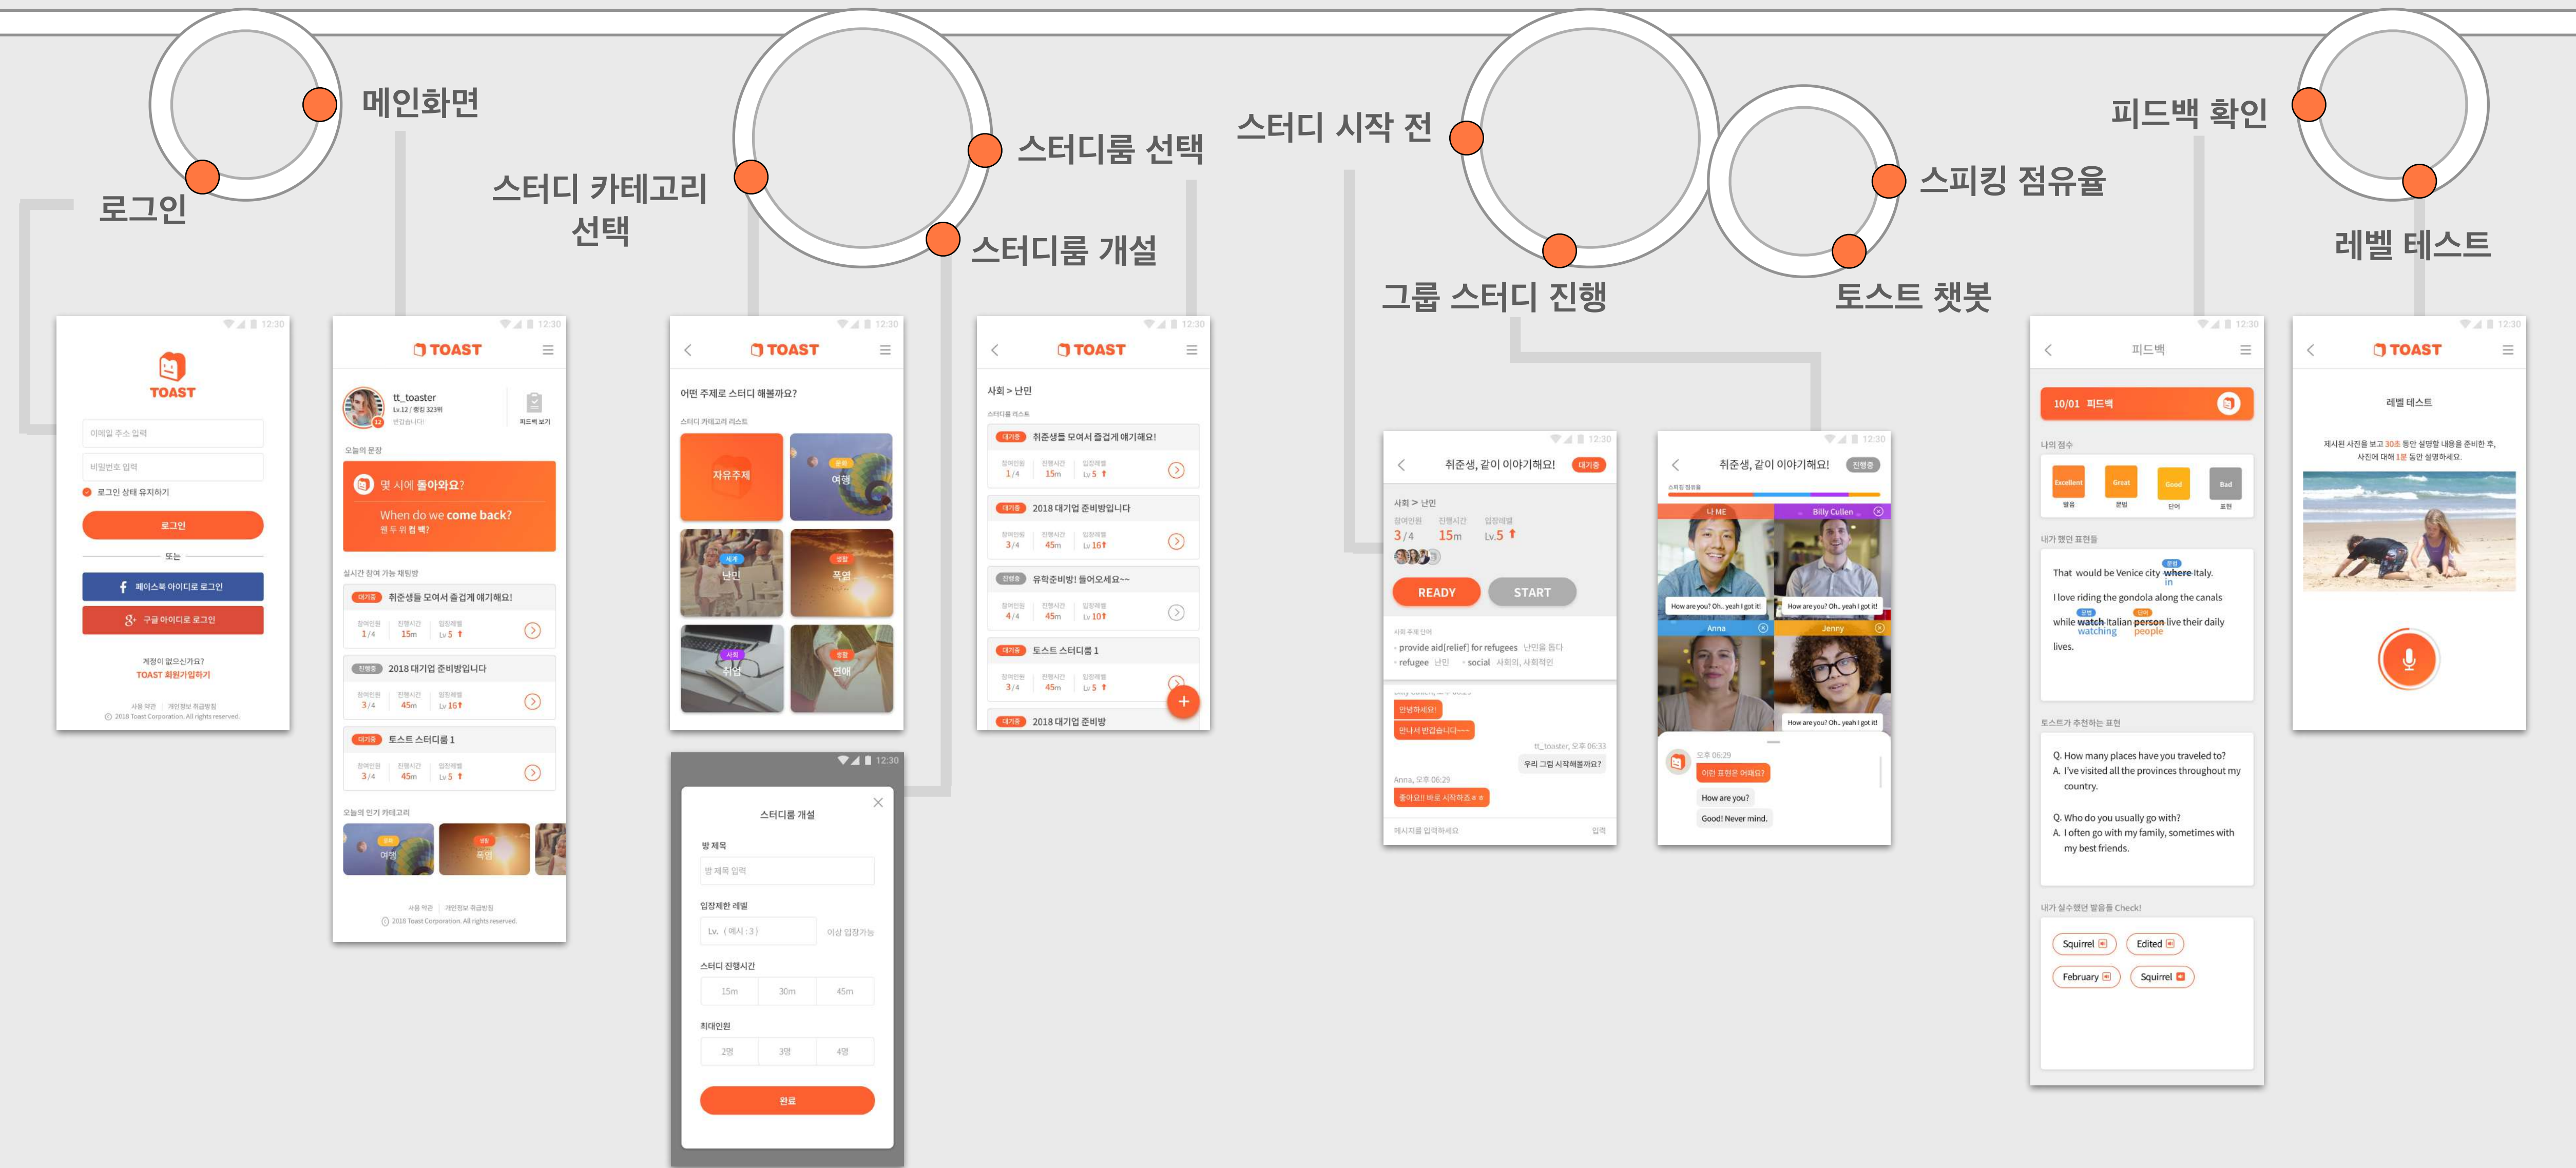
메인화면

로그인

스터디 카테고리 선택

스터디룸 선택

스터디룸 개설

스터디 시작 전

그룹 스터디 진행

스피킹 점유율

토스트 챗봇

피드백 확인

레벨 테스트

12:30
TOAST
이메일 주소 입력
비밀번호 입력
로그인 상태 유지하기
로그인
또는
페이스북 아이디로 로그인
구글 아이디로 로그인
계정이 없으신가요?
TOAST 회원가입하기
사용 약관 | 개인정보 취급방침
© 2018 Toast Corporation. All rights reserved.

12:30
TOAST
tt_toaster
Lv.12 / 랭킹 323위
반갑습니다!
피드백 보기
오늘의 문장
몇 시에 돌아와요?
When do we come back?
웬 두 위 컴 백?
실시간 참여 가능 채팅방
대기중 취준생들 모여서 즐겁게 얘기해요!
1/4 15m Lv.5
진행중 2018 대기업 준비방입니다
3/4 45m Lv.16
대기중 토스트 스터디룸1
3/4 45m Lv.5
오늘의 인기 카테고리
여행
폭염
사용 약관 | 개인정보 취급방침
© 2018 Toast Corporation. All rights reserved.

12:30
TOAST
어떤 주제로 스터디 할까요?
스터디 카테고리 리스트
자유주제
여행
난민
폭염
취업
연애

12:30
스터디룸 개설
방 제목
방 제목 입력
입장제한 레벨
Lv. ( 예시 : 3 )
이상 입장가능
스터디 진행시간
15m
30m
45m
최대인원
2명
3명
4명
완료

12:30
TOAST
사회 > 난민
스터디룸 리스트
대기중 취준생들 모여서 즐겁게 얘기해요!
1/4 15m Lv.5
대기중 2018 대기업 준비방입니다
3/4 45m Lv.16
진행중 유학준비방! 들어오세요~~
4/4 45m Lv.10
대기중 토스트 스터디룸1
3/4 45m Lv.5
대기중 2018 대기업 준비방

12:30
취준생, 같이 이야기해요!
대기중
사회 > 난민
3/4 15m Lv.5
READY
START
provide aid[relief] for refugees 난민을 돕다
refugee 난민
social 사회의, 사회적인
안녕하세요!
만나서 반갑습니다~~
tt_toaster, 오후 06:33
우리 그럼 시작해볼까요?
Anna, 오후 06:29
좋아요!! 바로 시작하죠ㅎㅎ
메시지를 입력하세요
입력

12:30
취준생, 같이 이야기해요!
진행중
스피킹 점유율
나 ME
Billy Cullen
How are you? Oh.. yeah I got it!
How are you? Oh.. yeah I got it!
Anna
Jenny
How are you? Oh.. yeah I got it!
오후 06:29
이런 표현은 어때요?
How are you?
Good! Never mind.

12:30
피드백
10/01 피드백
나의 점수
Excellent
Great
Good
Bad
내가 했던 표현들
That would be Venice city where Italy. in
I love riding the gondola along the canals
while watch Italian person live their daily lives. watching people
토스트가 추천하는 표현
Q. How many places have you traveled to?
A. I've visited all the provinces throughout my country.
Q. Who do you usually go with?
A. I often go with my family, sometimes with my best friends.
내가 실수했던 발음들 Check!
Squirrel
Edited
February
Squirrel

12:30
TOAST
레벨 테스트
제시된 사진을 보고 30초 동안 설명할 내용을 준비한 후, 사진에 대해 1분 동안 설명하세요.